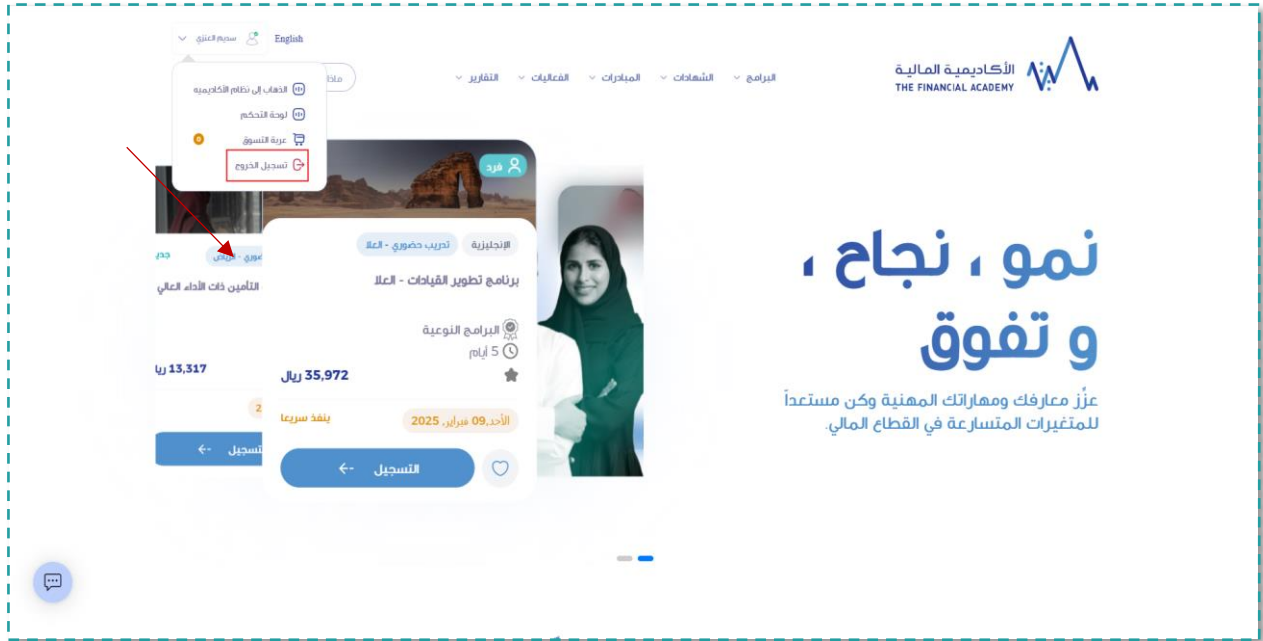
English
سديم العنزي
الذهاب إلى نظام الأكاديمية
لوحة التحكم
عربة التسوق
تسجيل الخروج
ماذا

الأكاديمية المالية
THE FINANCIAL ACADEMY

البرامج
الشهادات
المبادرات
الفعاليات
التقارير

فرد
الإنجليزية
تدريب حضوري - العلا
برنامج تطوير القيادات - العلا
البرامج النوعية
5 أيام
35,972 ريال
الأحد,09 فبراير, 2025
ينفذ سريعا
التسجيل

جدي
حضوري - الرياض
التأمين ذات الأداء العالي
13,317 ريا
التسجيل

نمو ، نجاح ، و تفوق
عزّز معارفك ومهاراتك المهنية وكن مستعداً للمتغيرات المتسارعة في القطاع المالي.